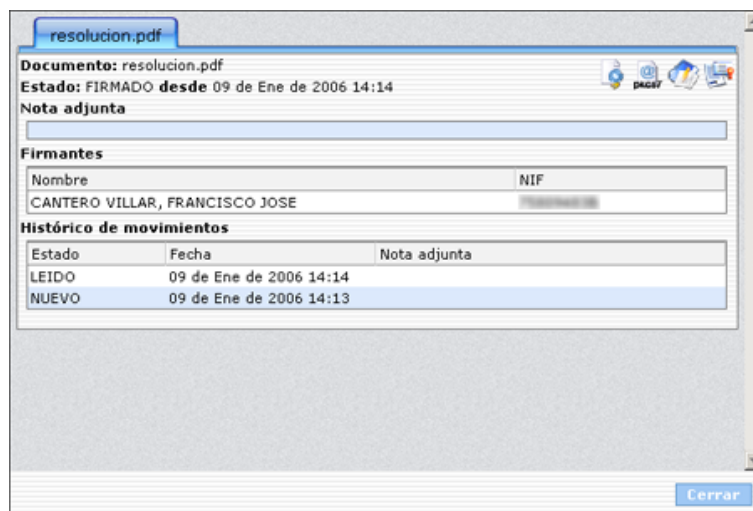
resolucion.pdf

**Documento:** resolucion.pdf
**Estado:** FIRMADO **desde** 09 de Ene de 2006 14:14

PKCS7

**Nota adjunta**

**Firmantes**

| Nombre | NIF |
|---|---|
| CANTERO VILLAR, FRANCISCO JOSE | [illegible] |

**Histórico de movimientos**

| Estado | Fecha | Nota adjunta |
|---|---|---|
| LEIDO | 09 de Ene de 2006 14:14 | |
| NUEVO | 09 de Ene de 2006 14:13 | |

Cerrar